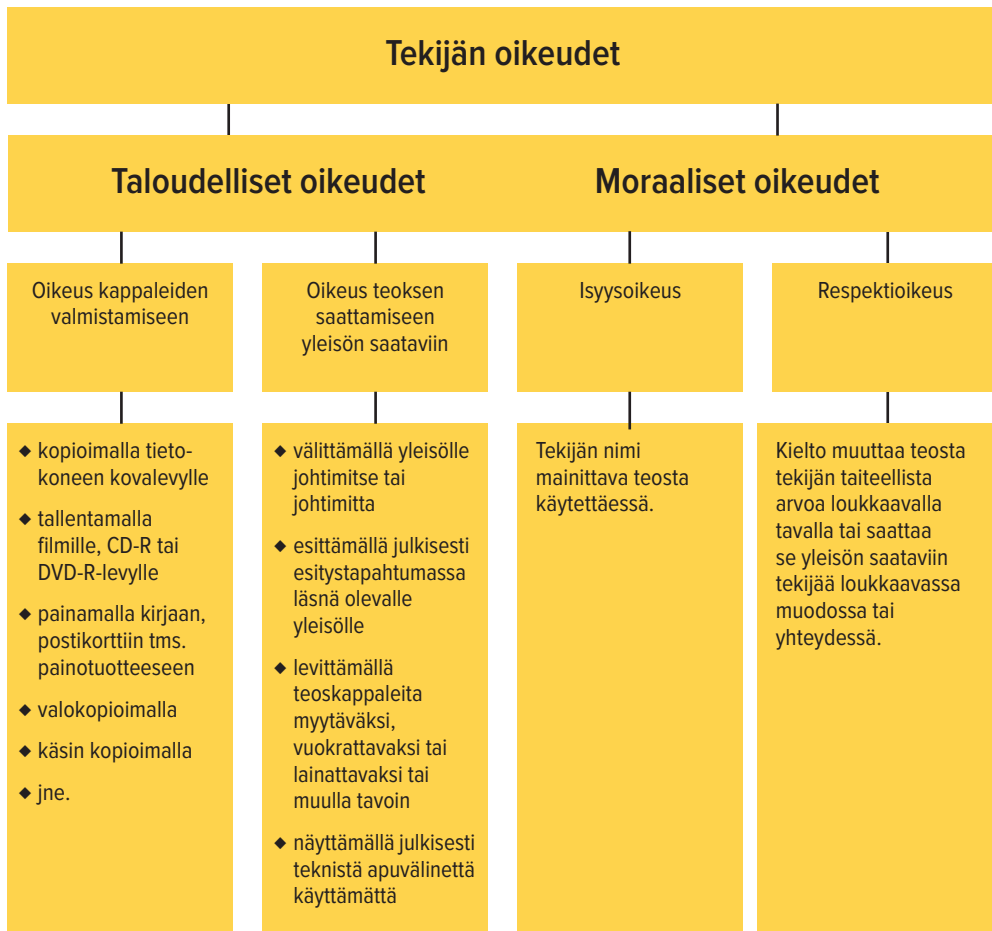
Tekijän oikeudet

Taloudelliset oikeudet

Moraaliset oikeudet

Oikeus kappaleiden valmistamiseen

Oikeus teoksen saattamiseen yleisön saataviin

Isyysoikeus

Respektioikeus

◆ kopioimalla tietokoneen kovalevylle
◆ tallentamalla filmille, CD-R tai DVD-R-levylle
◆ painamalla kirjaan, postikorttiin tms. painotuotteeseen
◆ valokopioimalla
◆ käsin kopioimalla
◆ jne.

◆ välittämällä yleisölle johtimitse tai johtimitta
◆ esittämällä julkisesti esitystapahtumassa läsnä olevalle yleisölle
◆ levittämällä teoskappaleita myytäväksi, vuokrattavaksi tai lainattavaksi tai muulla tavoin
◆ näyttämällä julkisesti teknistä apuvälinettä käyttämättä

Tekijän nimi mainittava teosta käytettäessä.

Kielto muuttaa teosta tekijän taiteellista arvoa loukkaavalla tavalla tai saattaa se yleisön saataviin tekijää loukkaavassa muodossa tai yhteydessä.